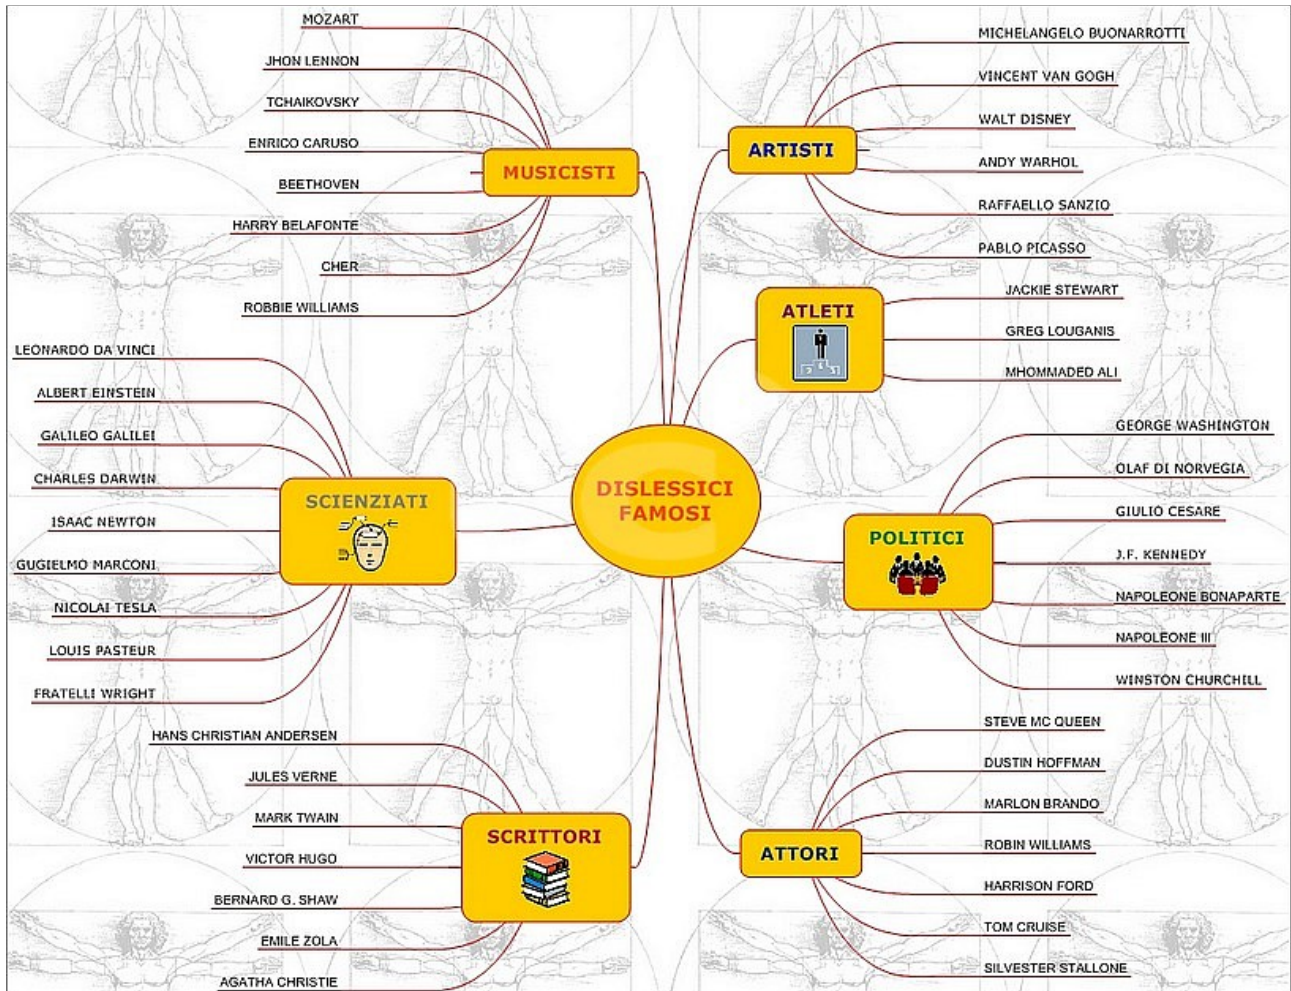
DISLESSICI FAMOSI

MUSICISTI
MOZART
JHON LENNON
TCHAIKOVSKY
ENRICO CARUSO
BEETHOVEN
HARRY BELAFONTE
CHER
ROBBIE WILLIAMS

ARTISTI
MICHELANGELO BUONARROTTI
VINCENT VAN GOGH
WALT DISNEY
ANDY WARHOL
RAFFAELLO SANZIO
PABLO PICASSO

ATLETI
JACKIE STEWART
GREG LOUGANIS
MHOMMADED ALI

SCIENZIATI
LEONARDO DA VINCI
ALBERT EINSTEIN
GALILEO GALILEI
CHARLES DARWIN
ISAAC NEWTON
GUGIELMO MARCONI
NICOLAI TESLA
LOUIS PASTEUR
FRATELLI WRIGHT

POLITICI
GEORGE WASHINGTON
OLAF DI NORVEGIA
GIULIO CESARE
J.F. KENNEDY
NAPOLEONE BONAPARTE
NAPOLEONE III
WINSTON CHURCHILL

SCRITTORI
HANS CHRISTIAN ANDERSEN
JULES VERNE
MARK TWAIN
VICTOR HUGO
BERNARD G. SHAW
EMILE ZOLA
AGATHA CHRISTIE

ATTORI
STEVE MC QUEEN
DUSTIN HOFFMAN
MARLON BRANDO
ROBIN WILLIAMS
HARRISON FORD
TOM CRUISE
SILVESTER STALLONE